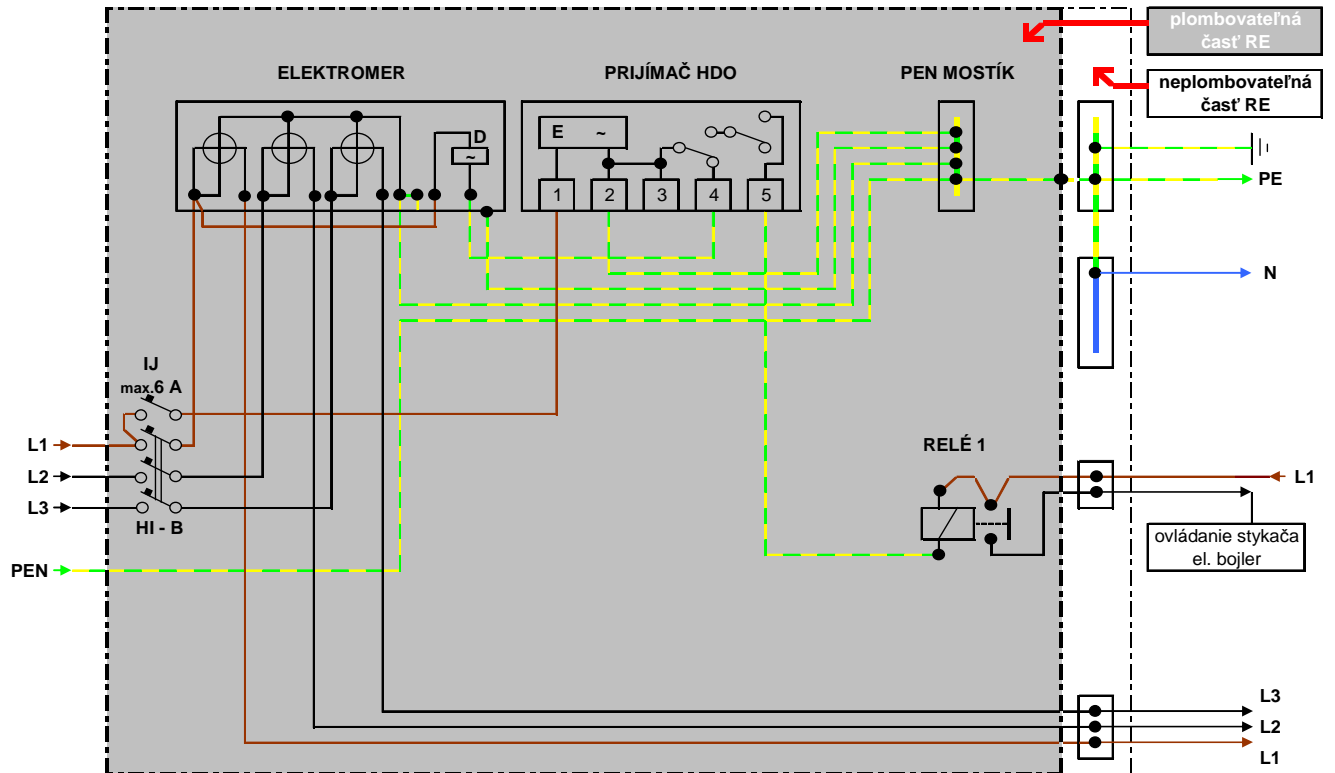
plombovateľná časť RE

neplombovateľná časť RE

ELEKTROMER

D

~

PRIJÍMAČ HDO

E ~

1 2 3 4 5

PEN MOSTÍK

PE

N

IJ
max.6 A

L1
L2
L3

HI - B

PEN

RELÉ 1

L1

ovládanie stykača el. bojler

L3
L2
L1